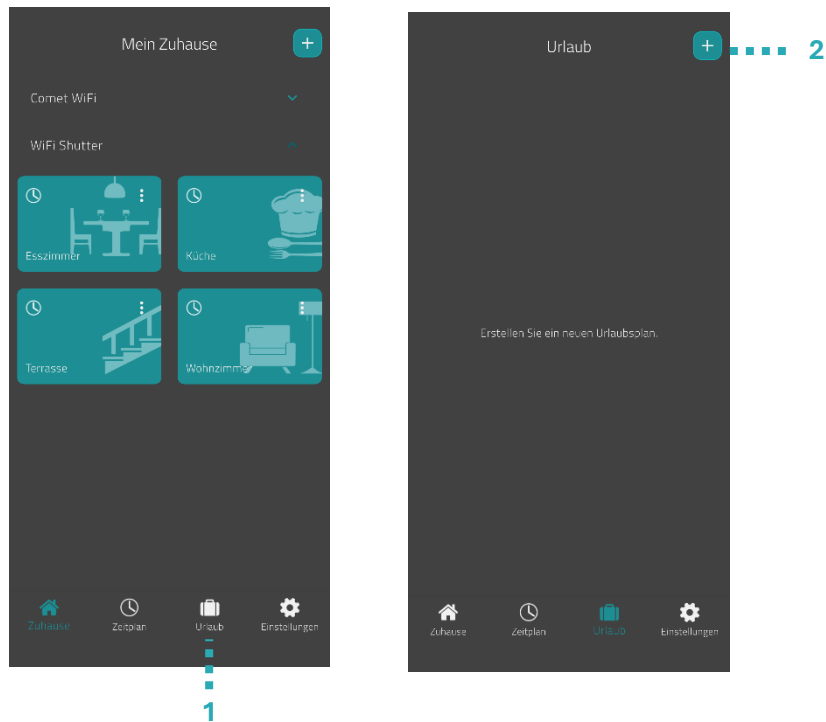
Mein Zuhause

+

Comet WiFi

WiFi Shutter

Esszimmer

Küche

Terrasse

Wohnzimmer

Zuhause

Zeitplan

Urlaub

Einstellungen

1

Urlaub

+

2

Erstellen Sie ein neuen Urlaubsplan.

Zuhause

Zeitplan

Urlaub

Einstellungen